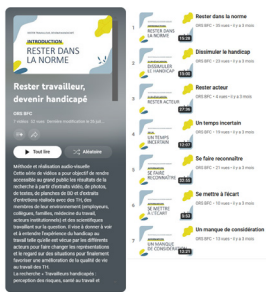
INTRODUCTION
RESTER DANS LA NORME

Rester travailleur, devenir handicapé

ORS BFC

7 vidéos, 20 vues, Dernière modification le 20 avr.

Tout lire

Aléatoire

Méthode et réalisation audio-visuelle
Cette série de vidéos a pour objectif de rendre accessible au grand public les résultats de la recherche à partir d'extraits vidéo, de photos, de textes, de planches de BD et d'extraits d'entretiens réalisés avec des TH, des membres de leur environnement (employeurs, collègues, familles, médecins du travail, acteurs institutionnels) et des scientifiques travaillant sur la question. Il vise à donner à voir et à entendre l'expérience du handicap au travail telle qu'elle est vécue par les différents acteurs pour faire changer les représentations et le regard sur des situations pour finalement favoriser une amélioration de la qualité de vie au travail des TH.
La recherche « Travailleurs handicapés : perception des risques, santé au travail et

1 INTRODUCTION RESTER DANS LA NORME 15:26 Rester dans la norme ORS BFC • 20 vues • il y a 6 mois

2 DISSIMULER LE HANDICAP 15:38 Dissimuler le handicap ORS BFC • 22 vues • il y a 6 mois

3 RESTER ACTEUR 27:30 Rester acteur ORS BFC • 12 vues • il y a 6 mois

4 UN TEMPS INCERTAIN 13:07 Un temps incertain ORS BFC • 20 vues • il y a 6 mois

5 SE FAIRE RECONNAÎTRE 25:55 Se faire reconnaître ORS BFC • 22 vues • il y a 6 mois

6 SE METTRE À L'ÉCART 5:53 Se mettre à l'écart ORS BFC • 10 vues • il y a 6 mois

7 UN MANQUE DE CONSIDÉRATION 12:01 Un manque de considération ORS BFC • 13 vues • il y a 6 mois